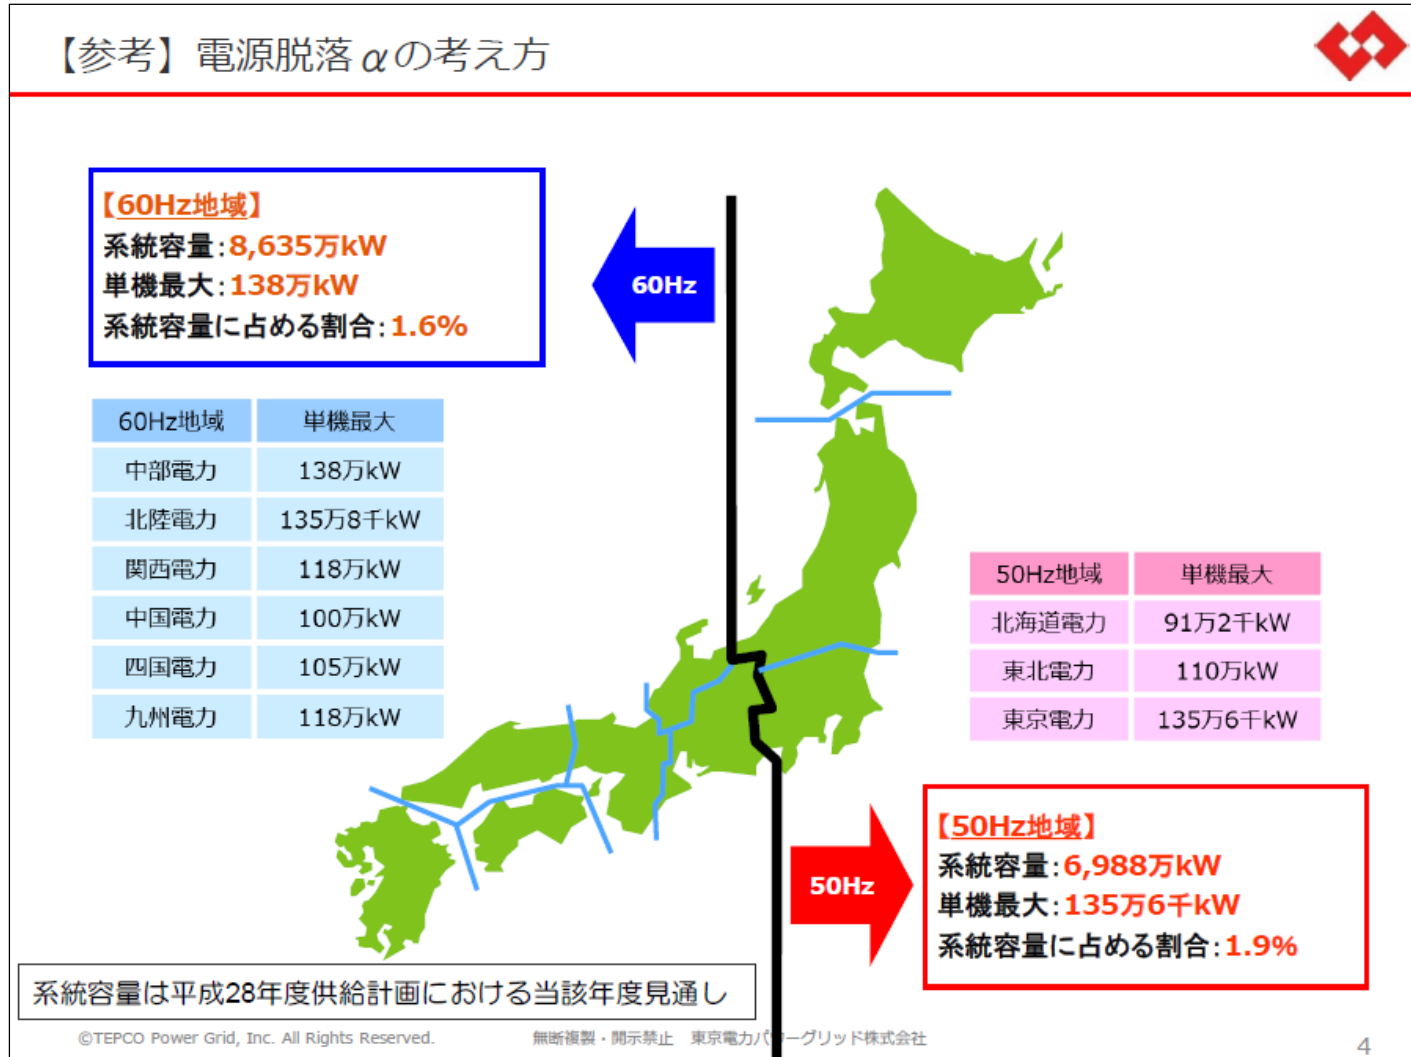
【参考】電源脱落$\alpha$の考え方

【60Hz地域】
系統容量：8,635万kW
単機最大：138万kW
系統容量に占める割合：1.6%

60Hz

| 60Hz地域 | 単機最大 |
|---|---|
| 中部電力 | 138万kW |
| 北陸電力 | 135万8千kW |
| 関西電力 | 118万kW |
| 中国電力 | 100万kW |
| 四国電力 | 105万kW |
| 九州電力 | 118万kW |

| 50Hz地域 | 単機最大 |
|---|---|
| 北海道電力 | 91万2千kW |
| 東北電力 | 110万kW |
| 東京電力 | 135万6千kW |

50Hz

【50Hz地域】
系統容量：6,988万kW
単機最大：135万6千kW
系統容量に占める割合：1.9%

系統容量は平成28年度供給計画における当該年度見通し

©TEPCO Power Grid, Inc. All Rights Reserved.　無断複製・開示禁止　東京電力パワーグリッド株式会社

4